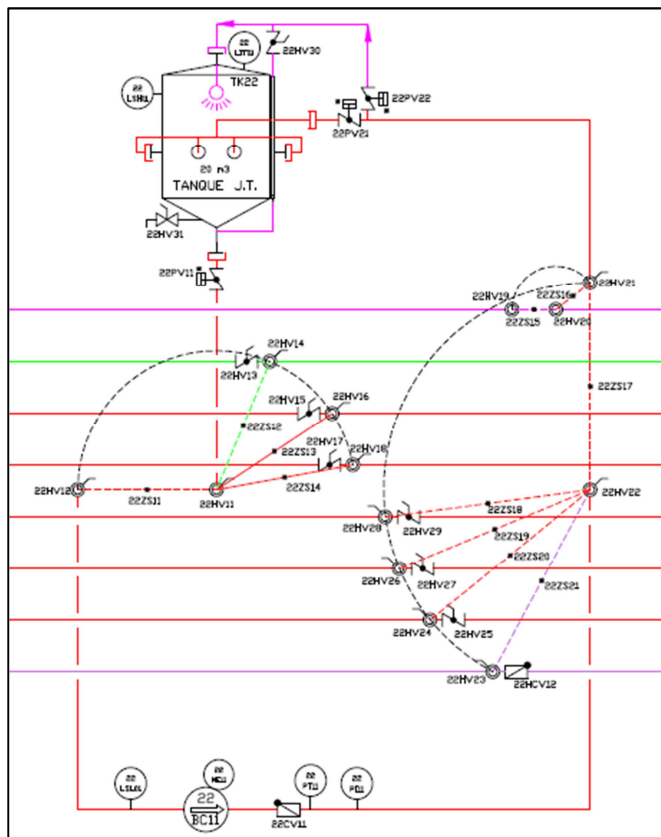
22 LITU
22HV30
22 LIHL
TK22
22PV22
22PV21
20 m3
TANQUE J.T.
22HV31
22PV11
22HV19
22ZS16
22HV21
22ZS15
22HV20
22HV14
22HV13
22ZS17
22HV15
22HV16
22ZS12
22HV17
22ZS13
22HV18
22HV12
22ZS11
22HV11
22ZS14
22HV22
22ZS18
22HV28
22HV29
22ZS19
22ZS20
22HV26
22HV27
22ZS21
22HV24
22HV25
22HV23
22HCV12
22 LSLL
22 MC11
22 PT11
22 PI11
22 BC11
22CV11